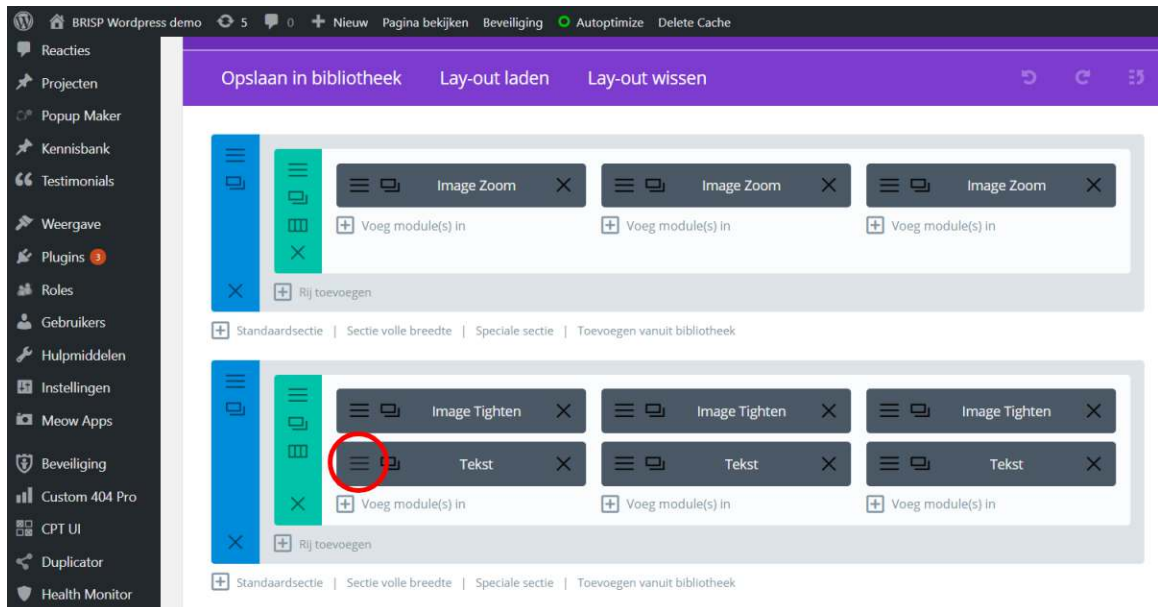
BRISP Wordpress demo 5 0 + Nieuw Pagina bekijken Beveiliging Autoptimize Delete Cache

Reacties
Projecten
Popup Maker
Kennisbank
Testimonials
Weergave
Plugins 3
Roles
Gebruikers
Hulpmiddelen
Instellingen
Meow Apps
Beveiliging
Custom 404 Pro
CPT UI
Duplicator
Health Monitor

Opslaan in bibliotheek Lay-out laden Lay-out wissen

Image Zoom
Voeg module(s) in
Image Zoom
Voeg module(s) in
Image Zoom
Voeg module(s) in
Rij toevoegen

Standaardsectie | Sectie volle breedte | Speciale sectie | Toevoegen vanuit bibliotheek

Image Tighten
Tekst
Voeg module(s) in
Image Tighten
Tekst
Voeg module(s) in
Image Tighten
Tekst
Voeg module(s) in
Rij toevoegen

Standaardsectie | Sectie volle breedte | Speciale sectie | Toevoegen vanuit bibliotheek